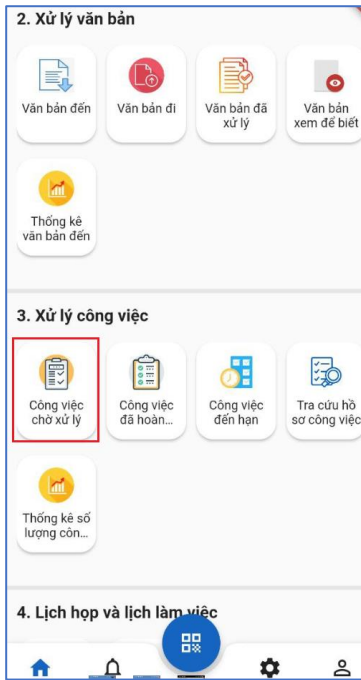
2. Xử lý văn bản

Văn bản đến

Văn bản đi

Văn bản đã xử lý

Văn bản xem để biết

Thống kê văn bản đến

3. Xử lý công việc

Công việc chờ xử lý

Công việc đã hoàn...

Công việc đến hạn

Tra cứu hồ sơ công việc

Thống kê số lượng côn...

4. Lịch họp và lịch làm việc